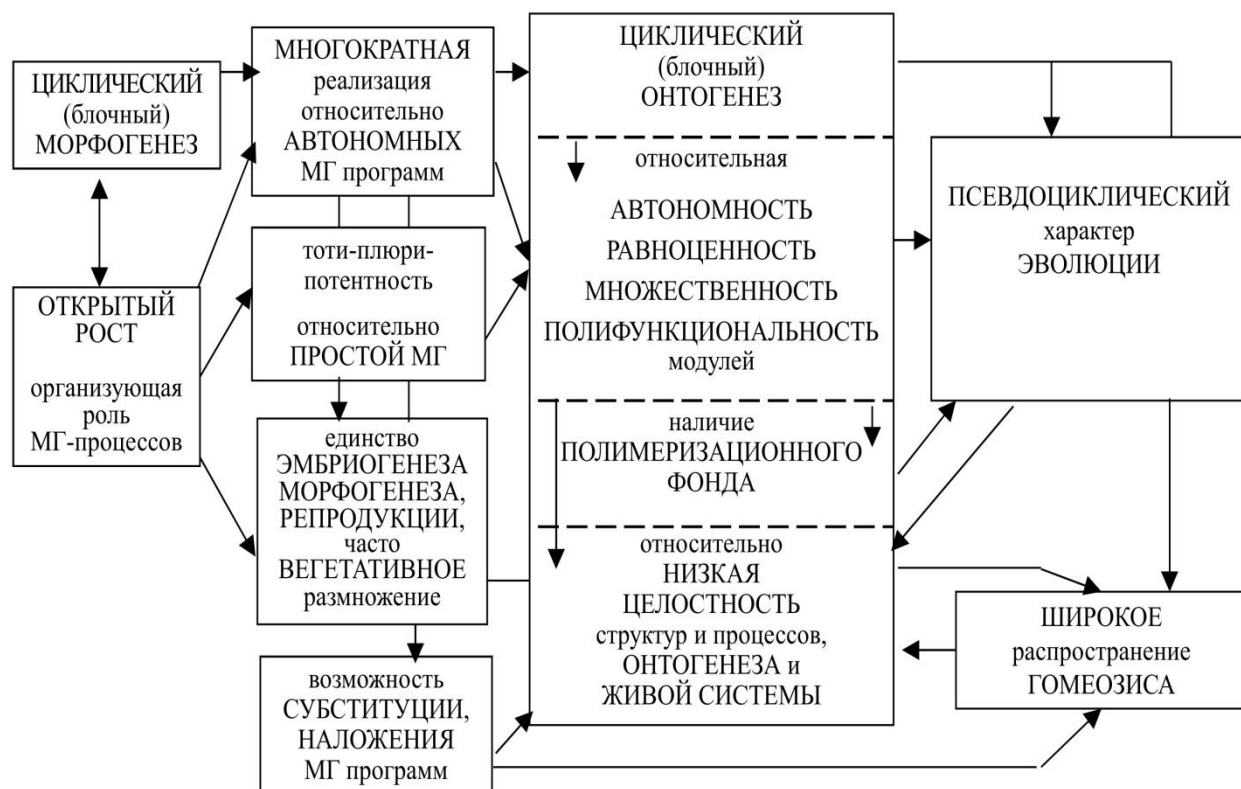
ЦИКЛИЧЕСКИЙ (блочный) МОРФОГЕНЕЗ

МНОГОКРАТНАЯ реализация относительно АВТОНОМНЫХ МГ программ

ЦИКЛИЧЕСКИЙ (блочный) ОНТОГЕНЕЗ

относительная

АВТОНОМНОСТЬ
РАВНОЦЕННОСТЬ
МНОЖЕСТВЕННОСТЬ
ПОЛИФУНКЦИОНАЛЬНОСТЬ модулей

ПСЕВДОЦИКЛИЧЕСКИЙ характер ЭВОЛЮЦИИ

ОТКРЫТЫЙ РОСТ

организующая роль МГ-процессов

тоти-плюри-потентность

относительно ПРОСТОЙ МГ

единство ЭМБРИОГЕНЕЗА МОРФОГЕНЕЗА, РЕПРОДУКЦИИ, часто ВЕГЕТАТИВНОЕ размножение

наличие ПОЛИМЕРИЗАЦИОННОГО ФОНДА

относительно НИЗКАЯ ЦЕЛОСТНОСТЬ структур и процессов, ОНТОГЕНЕЗА и ЖИВОЙ СИСТЕМЫ

ШИРОКОЕ распространение ГОМЕОЗИСА

возможность СУБСТИТУЦИИ, НАЛОЖЕНИЯ МГ программ